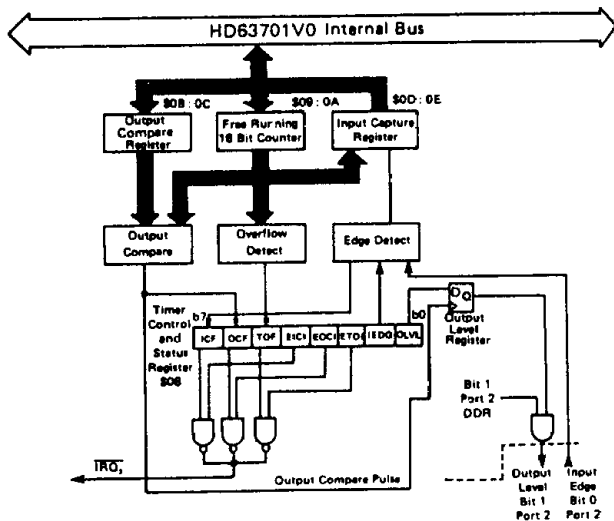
HD63701V0 Internal Bus

$0B : 0C

$09 : 0A

$0D : 0E

Output Compare Register

Free Running 16 Bit Counter

Input Capture Register

Output Compare

Overflow Detect

Edge Detect

Timer Control and Status Register $08

b7

ICF

OCF

TOF

EICI

EOCI

ETOI

IEDG

OLVL

b0

D

Q

Output Level Register

Bit 1 Port 2 DDR

$\overline{IRQ_2}$

Output Compare Pulse

Output Level Bit 1 Port 2

Input Edge Bit 0 Port 2